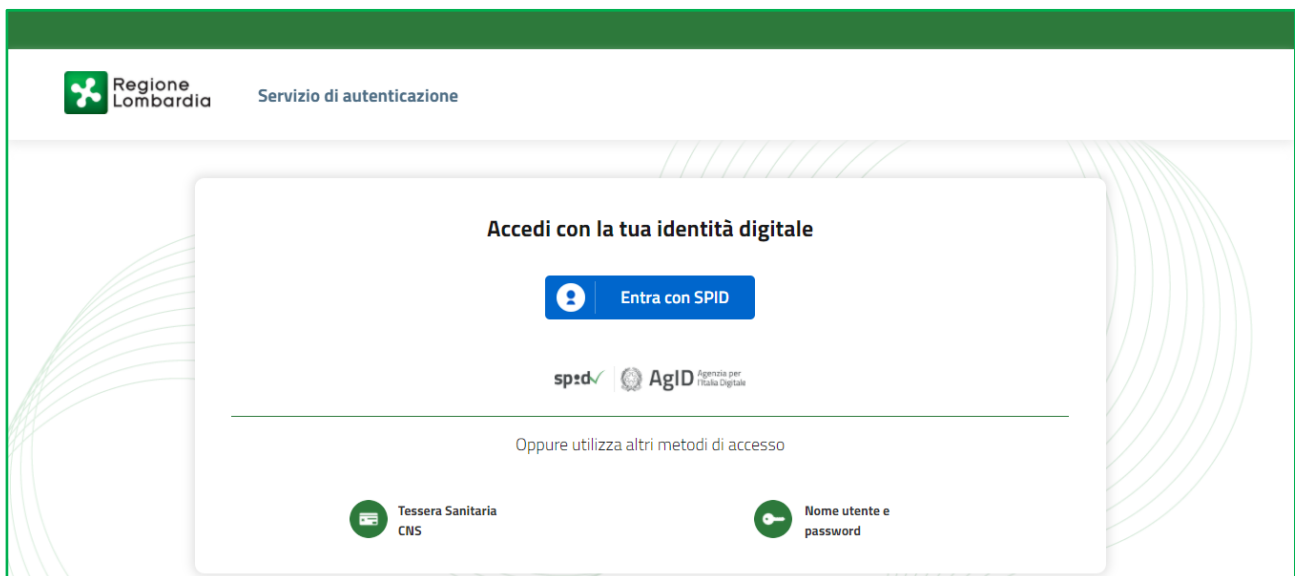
Regione Lombardia

Servizio di autenticazione

Accedi con la tua identità digitale

Entra con SPID

spid AgID Agenzia per l'Italia Digitale

Oppure utilizza altri metodi di accesso

Tessera Sanitaria CNS

Nome utente e password